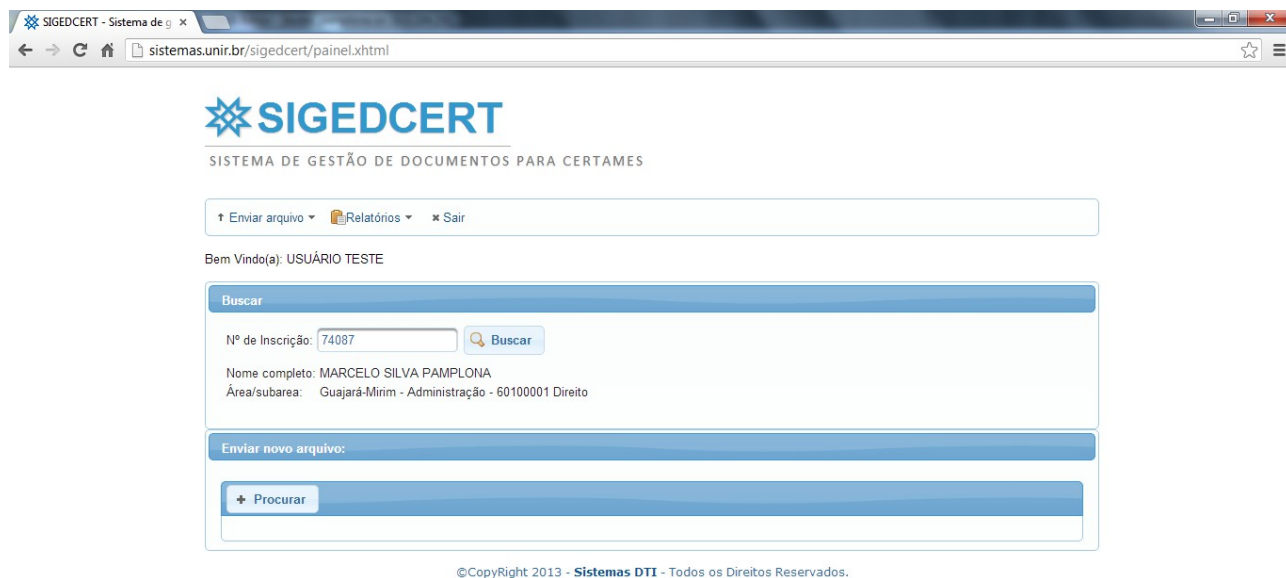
SIGEDCERT - Sistema de g ×

sistemas.unir.br/sigedcert/painel.xhtml

SIGEDCERT

SISTEMA DE GESTÃO DE DOCUMENTOS PARA CERTAMES

Enviar arquivo ▾ Relatórios ▾ × Sair

Bem Vindo(a): USUÁRIO TESTE

Buscar

Nº de Inscrição: 74087 Buscar

Nome completo: MARCELO SILVA PAMPLONA
Área/subarea: Guajará-Mirim - Administração - 60100001 Direito

Enviar novo arquivo:

+ Procurar

©CopyRight 2013 - Sistemas DTI - Todos os Direitos Reservados.